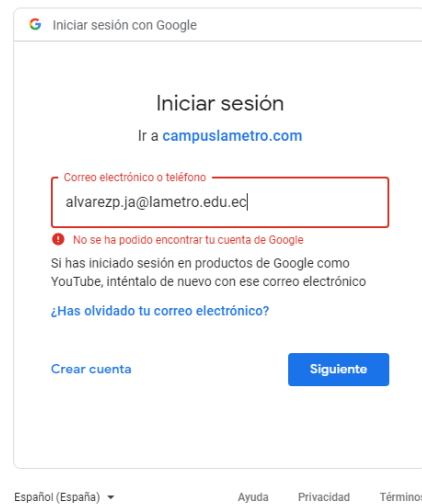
G Iniciar sesión con Google

Iniciar sesión

Ir a campuslametro.com

Correo electrónico o teléfono

alvarezp.ja@lametro.edu.ec

No se ha podido encontrar tu cuenta de Google

Si has iniciado sesión en productos de Google como YouTube, inténtalo de nuevo con ese correo electrónico

¿Has olvidado tu correo electrónico?

Crear cuenta

Siguiente

Español (España)

Ayuda

Privacidad

Términos